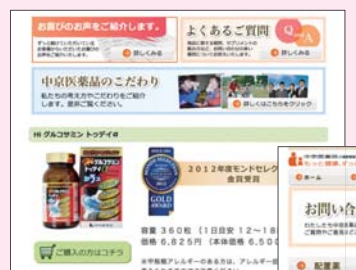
お喜びのお声をご紹介します。
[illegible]
詳しくみる

よくあるご質問
Q&A
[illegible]
詳しくみる

中京医薬品のこだわり
私たちの考え方やこだわりをご紹介します。是非ご覧ください。
詳しくはこちらをクリック

Hi グルコサミン トッデイ#

2012年度モンドセレク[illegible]
金賞受賞
GOLD AWARD

容量 360粒（1日目安 12~18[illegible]
価格 6,825円（本体価格 6,50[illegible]

ご購入の方はコチラ

ホーム
お問い合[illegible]
配置薬